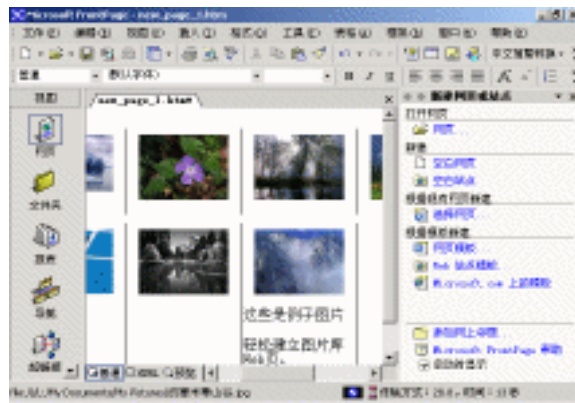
Microsoft FrontPage - new_page_1.htm

文件(F) 编辑(E) 视图(V) 插入(I) 格式(O) 工具(T) 表格(A) 框架(R) 窗口(W) 帮助(H)

中文简繁转换

普通 (默认字体)

视图

new_page_1.htm

网页

文件夹

报表

导航

超链接

这些是例子图片

轻松建立图片库 Web页。

新建网页或站点

打开网页

网页...

新建

空白网页

空白站点

根据现有网页新建

选择网页...

根据模板新建

网页模板...

Web 站点模板...

Microsoft.com 上的模板

添加网上邻居...

Microsoft FrontPage 帮助

启动时显示

普通 HTML 预览

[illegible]

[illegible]